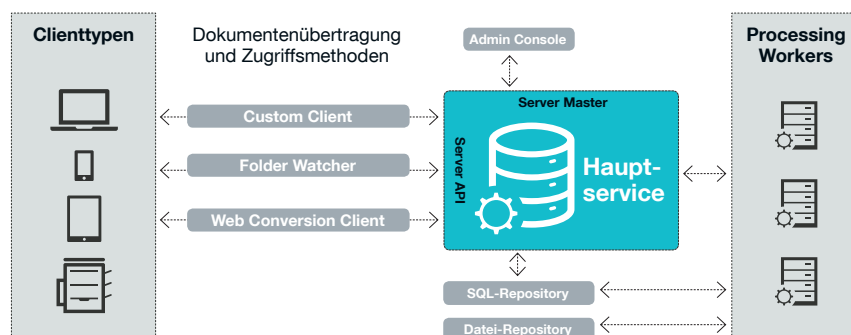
Clienttypen

Dokumentenübertragung und Zugriffsmethoden

Admin Console

Processing Workers

Custom Client

Folder Watcher

Web Conversion Client

Server Master

Server API

Hauptservice

SQL-Repository

Datei-Repository